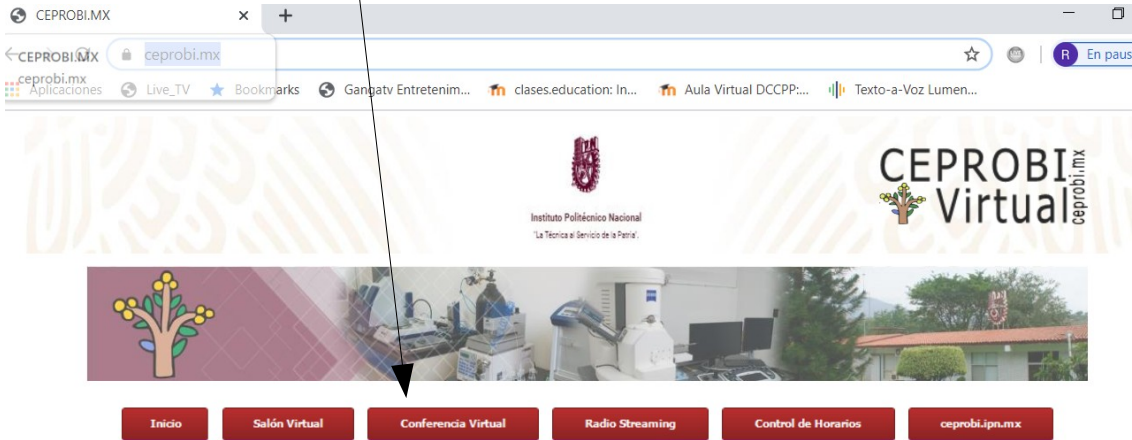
CEPROBI.MX × +

CEPROBI.MX ceprobi.mx

ceprobi.mx

Aplicaciones Live_TV Bookmarks Gangatv Entretenim... clases.education: In... Aula Virtual DCCPP:... Texto-a-Voz Lumen...

R En paus

Instituto Politécnico Nacional
"La Técnica al Servicio de la Patria".

CEPROBI Virtual ceprobi.mx

Inicio | Salón Virtual | Conferencia Virtual | Radio Streaming | Control de Horarios | ceprobi.ipn.mx